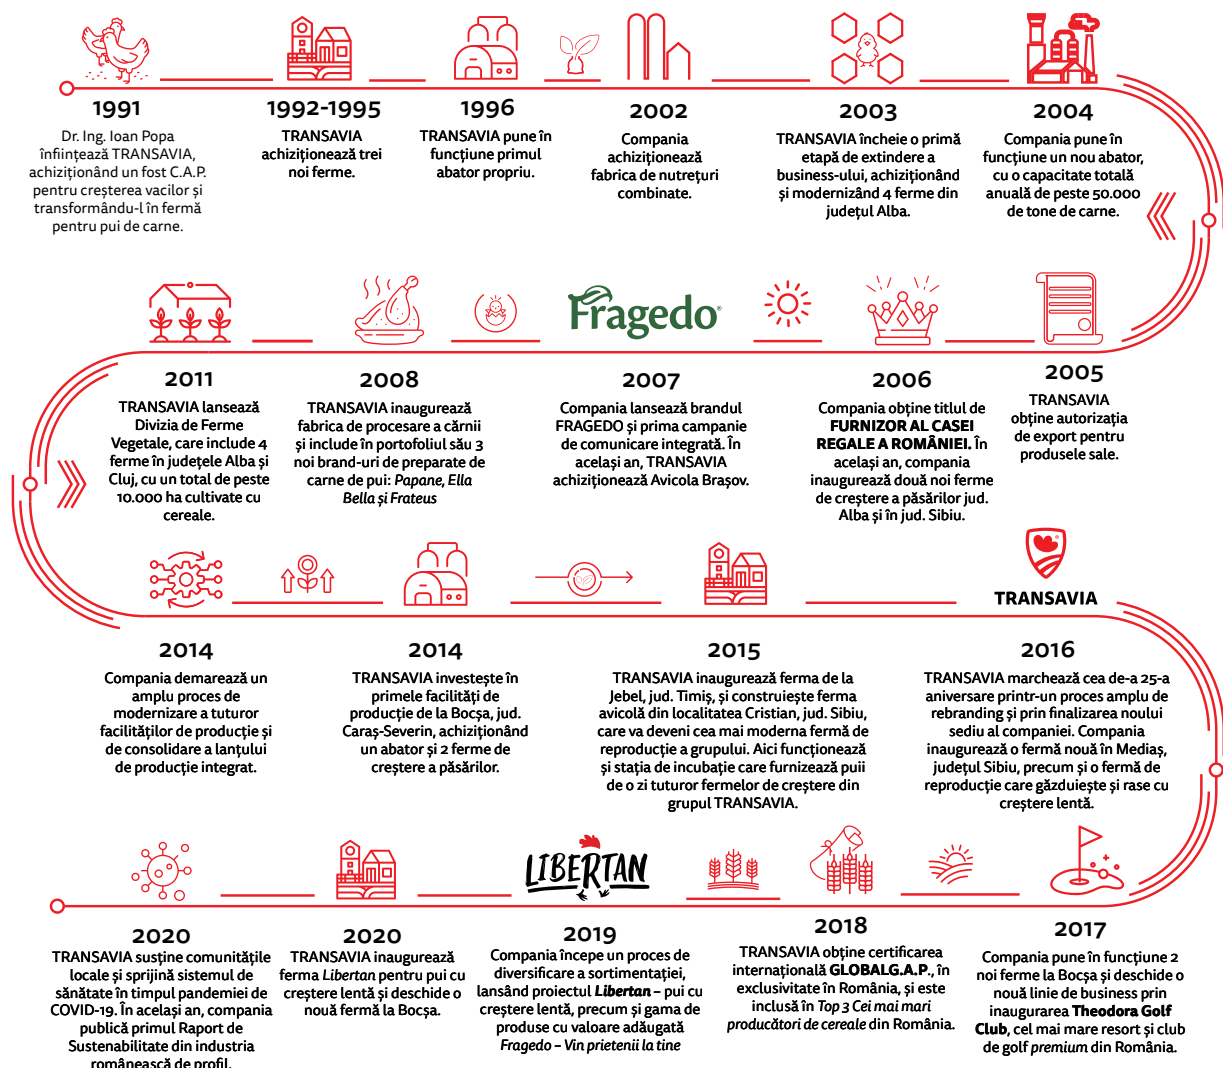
1991
Dr. Ing. Ioan Popa înființează TRANSAVIA, achiziționând un fost C.A.P. pentru creșterea vacilor și transformându-l în fermă pentru pui de carne.

1992-1995
TRANSAVIA achiziționează trei noi ferme.

1996
TRANSAVIA pune în funcțiune primul abator propriu.

2002
Compania achiziționează fabrica de nutrețuri combinate.

2003
TRANSAVIA încheie o primă etapă de extindere a business-ului, achiziționând și modernizând 4 ferme din județul Alba.

2004
Compania pune în funcțiune un nou abator, cu o capacitate totală anuală de peste 50.000 de tone de carne.

Fragedo

2011
TRANSAVIA lansează Divizia de Ferme Vegetale, care include 4 ferme în județele Alba și Cluj, cu un total de peste 10.000 ha cultivate cu cereale.

2008
TRANSAVIA inaugurează fabrica de procesare a cărnii și include în portofoliul său 3 noi brand-uri de preparate de carne de pui: *Papane, Ella Bella* și *Frateus*

2007
Compania lansează brandul FRAGEDO și prima campanie de comunicare integrată. În același an, TRANSAVIA achiziționează Avicola Brașov.

2006
Compania obține titlul de **FURNIZOR AL CASEI REGALE A ROMÂNIEI.** În același an, compania inaugurează două noi ferme de creștere a păsărilor jud. Alba și în jud. Sibiu.

2005
TRANSAVIA obține autorizația de export pentru produsele sale.

TRANSAVIA

2014
Compania demarează un amplu proces de modernizare a tuturor facilităților de producție și de consolidare a lanțului de producție integrat.

2014
TRANSAVIA investește în primele facilități de producție de la Bocșa, jud. Caraș-Severin, achiziționând un abator și 2 ferme de creștere a păsărilor.

2015
TRANSAVIA inaugurează ferma de la Jebel, jud. Timiș, și construiește ferma avicolă din localitatea Cristian, jud. Sibiu, care va deveni cea mai moderna fermă de reproducție a grupului. Aici funcționează și stația de incubație care furnizează puii de o zi tuturor fermelor de creștere din grupul TRANSAVIA.

2016
TRANSAVIA marchează cea de-a 25-a aniversare printr-un proces amplu de rebranding și prin finalizarea noului sediu al companiei. Compania inaugurează o fermă nouă în Mediaș, județul Sibiu, precum și o fermă de reproducție care găzduiește și rase cu creștere lentă.

LIBERTAN

2020
TRANSAVIA susține comunitățile locale și sprijină sistemul de sănătate în timpul pandemiei de COVID-19. În același an, compania publică primul Raport de Sustenabilitate din industria românească de profil.

2020
TRANSAVIA inaugurează ferma *Libertan* pentru pui cu creștere lentă și deschide o nouă fermă la Bocșa.

2019
Compania începe un proces de diversificare a sortimentației, lansând proiectul ***Libertan*** – pui cu creștere lentă, precum și gama de produse cu valoare adăugată *Fragedo – Vin prietenii la tine*

2018
TRANSAVIA obține certificarea internațională **GLOBALG.A.P.**, în exclusivitate în România, și este inclusă în *Top 3 Cei mai mari producători de cereale* din România.

2017
Compania pune în funcțiune 2 noi ferme la Bocșa și deschide o nouă linie de business prin inaugurarea **Theodora Golf Club**, cel mai mare resort și club de golf *premium* din România.